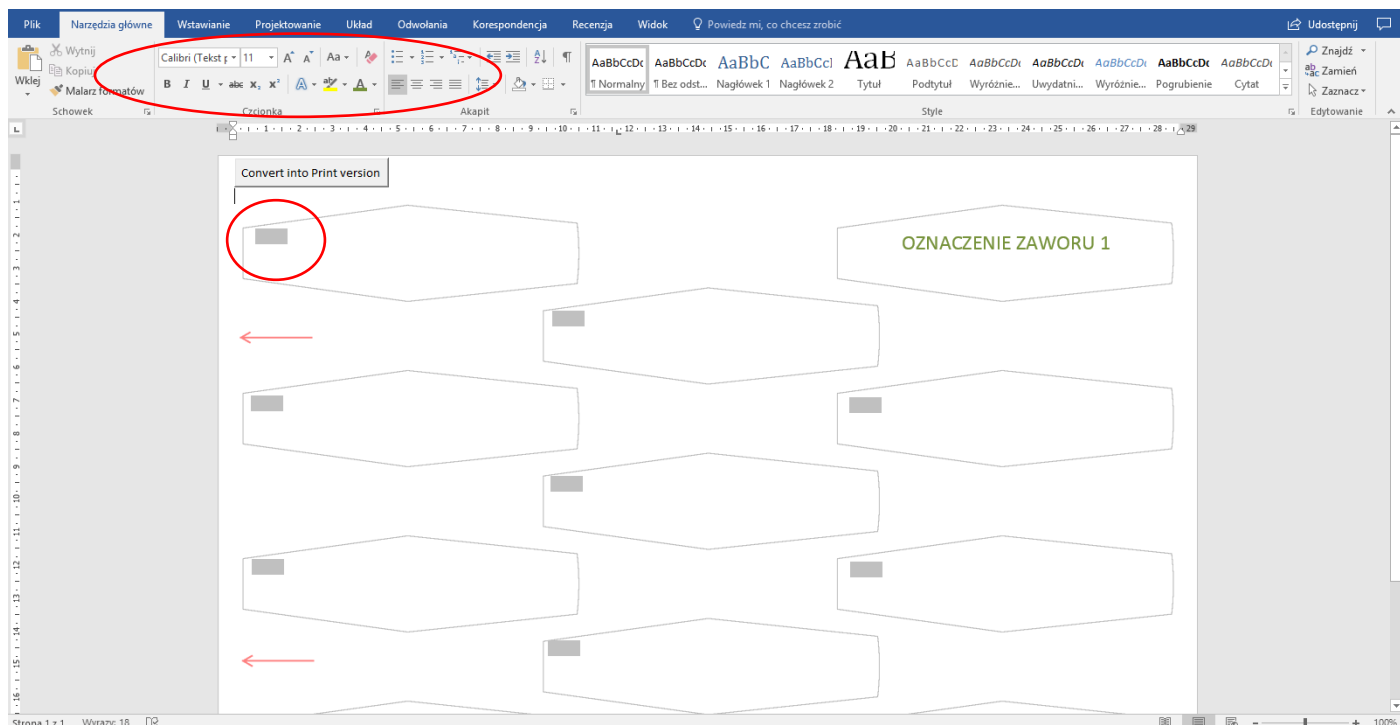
Plik Narzędzia główne Wstawianie Projektowanie Układ Odwołania Korespondencja Recenzja Widok Powiedz mi, co chcesz zrobić Udostępnij

Wklej Wytnij Kopiuj Malarz formatów Schowek

Calibri (Tekst p 11 A A Aa B I U abc $x_2$ $x^2$ A A Czcionka

Akapit

AaBbCcDc ¶ Normalny AaBbCcDc ¶ Bez odst... AaBbC Nagłówek 1 AaBbCcl Nagłówek 2 AaB Tytuł AaBbCcD Podtytuł AaBbCcDc Wyróżnie... AaBbCcDc Uwydatni... AaBbCcDc Wyróżnie... AaBbCcDc Pogrubienie AaBbCcDc Cytat

Style

Znajdź Zamień Zaznacz Edytowanie

Convert into Print version

OZNACZENIE ZAWORU 1

Strona 1 z 1 Wyrazy: 18

100%